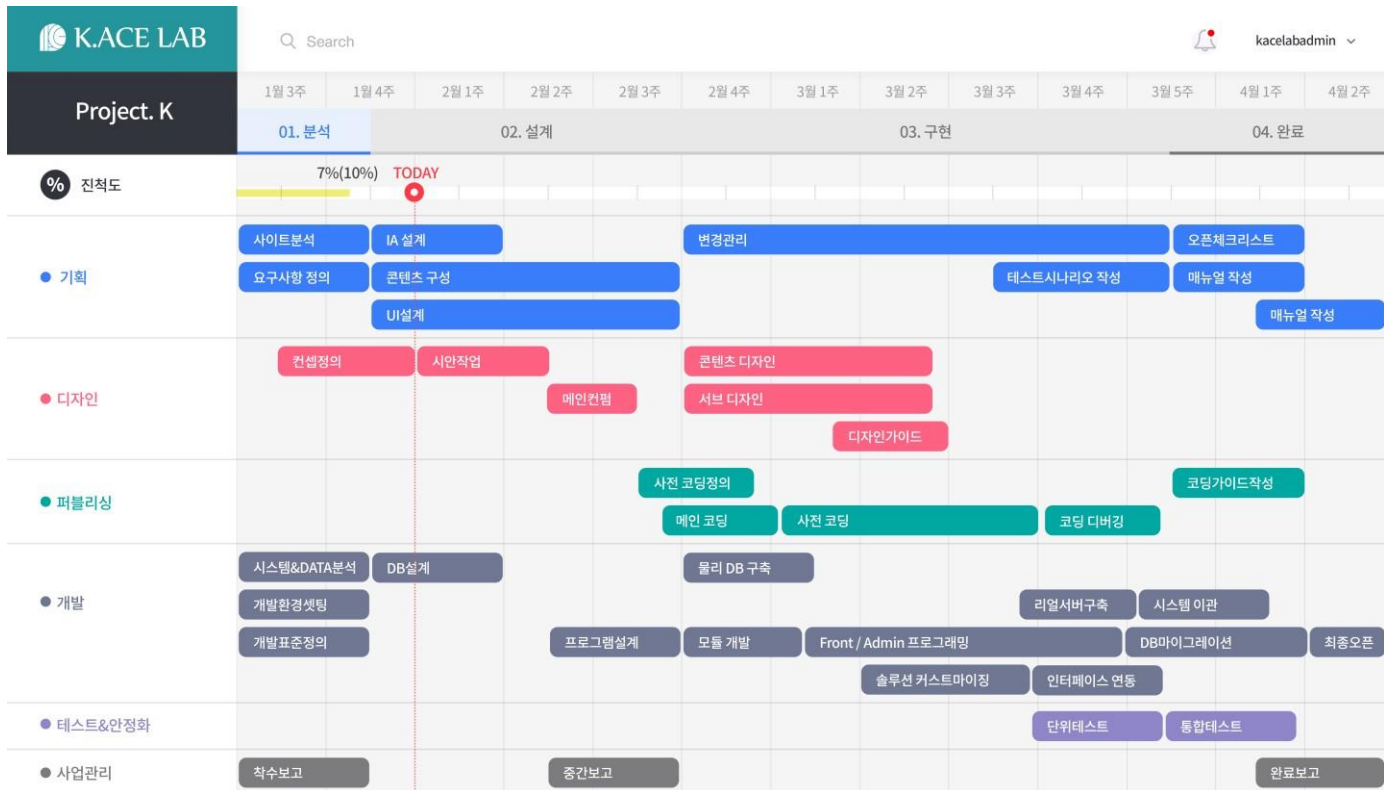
K.ACE LAB

Search

kacelabadmin

Project. K

| 1월 3주 | 1월 4주 | 2월 1주 | 2월 2주 | 2월 3주 | 2월 4주 | 3월 1주 | 3월 2주 | 3월 3주 | 3월 4주 | 3월 5주 | 4월 1주 | 4월 2주 |
|---|---|---|---|---|---|---|---|---|---|---|---|---|

01. 분석
02. 설계
03. 구현
04. 완료

% 진척도
7%(10%) TODAY

● 기획
사이트분석
IA 설계
변경관리
오픈체크리스트
요구사항 정의
콘텐츠 구성
테스트시나리오 작성
매뉴얼 작성
UI설계
매뉴얼 작성

● 디자인
컨셉정의
시안작업
콘텐츠 디자인
메인컨펌
서브 디자인
디자인가이드

● 퍼블리싱
사전 코딩정의
코딩가이드작성
메인 코딩
사전 코딩
코딩 디버깅

● 개발
시스템&DATA분석
DB설계
물리 DB 구축
개발환경셋팅
리얼서버구축
시스템 이관
개발표준정의
프로그램설계
모듈 개발
Front / Admin 프로그래밍
DB마이그레이션
최종오픈
솔루션 커스트마이징
인터페이스 연동

● 테스트&안정화
단위테스트
통합테스트

● 사업관리
착수보고
중간보고
완료보고